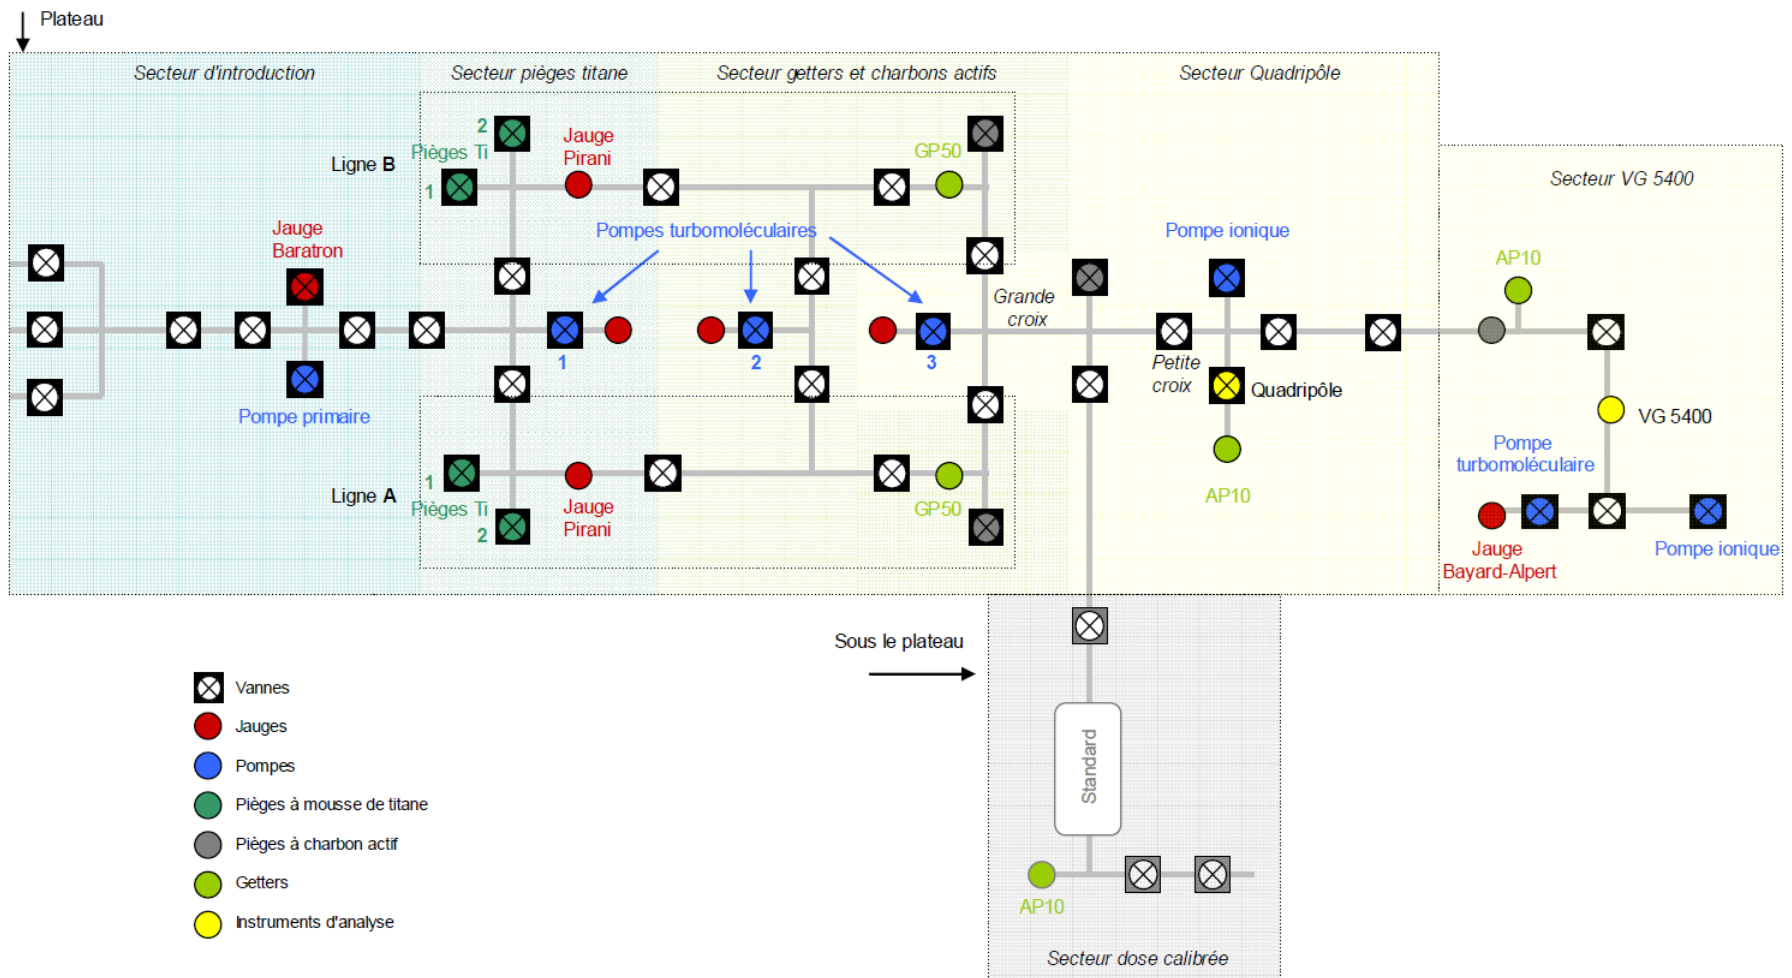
Plateau

Secteur d'introduction
Secteur pièges titane
Secteur getters et charbons actifs
Secteur Quadripôle
Secteur VG 5400

Ligne B
2
Pièges Ti
1
Jauge Pirani
GP50

Jauge Baratron
Pompes turbomoléculaires
Pompe ionique
AP10

Grande croix
Petite croix
Quadripôle
VG 5400

Pompe primaire
1
2
3

AP10
Pompe turbomoléculaire

Ligne A
1
Pièges Ti
2
Jauge Pirani
GP50

Jauge Bayard-Alpert
Pompe ionique

Sous le plateau

Standard

AP10
Secteur dose calibrée

Vannes
Jauges
Pompes
Pièges à mousse de titane
Pièges à charbon actif
Getters
Instruments d'analyse